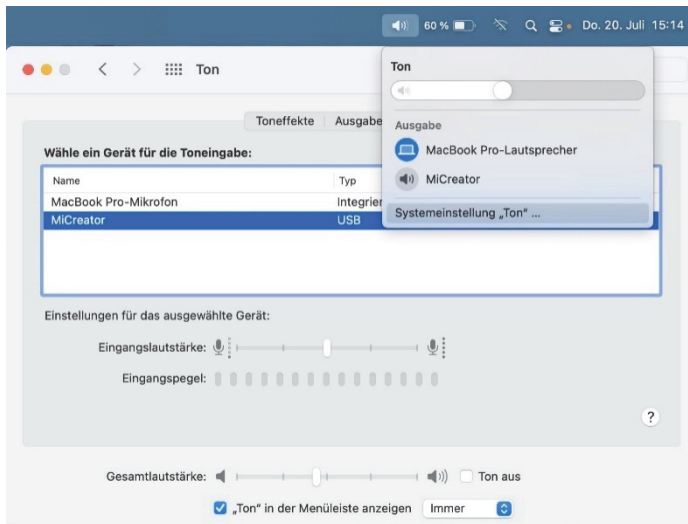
60 % Do. 20. Juli 15:14

Ton

Toneffekte Ausgabe

Wähle ein Gerät für die Toneingabe:

| Name | Typ |
|---|---|
| MacBook Pro-Mikrofon | Integrier |
| MiCreator | USB |

Ton

Ausgabe

MacBook Pro-Lautsprecher

MiCreator

Systemeinstellung „Ton" ...

Einstellungen für das ausgewählte Gerät:

Eingangslautstärke:

Eingangspegel:

?

Gesamtlautstärke:

Ton aus

„Ton" in der Menüleiste anzeigen Immer